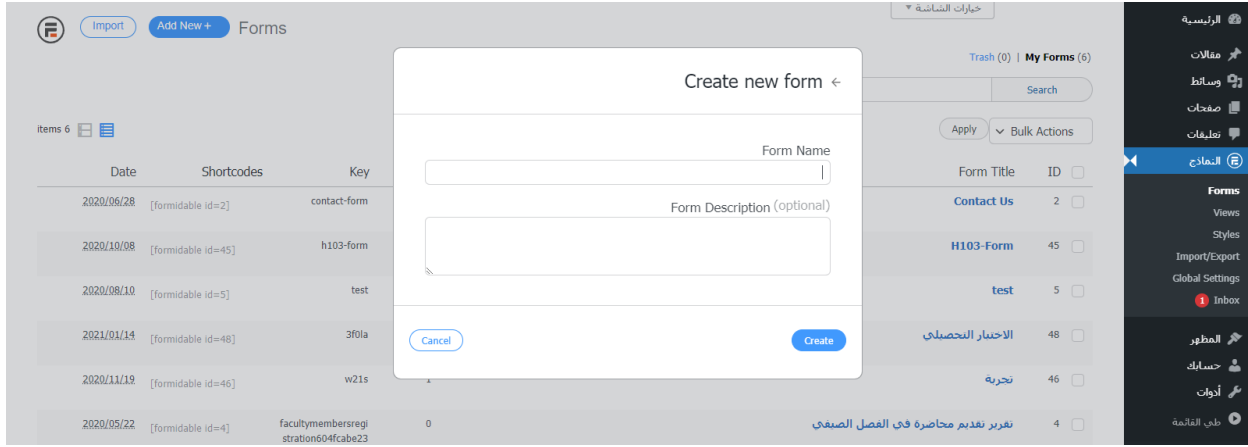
Import Add New + Forms

خيارات الشاشة ▾

Trash (0) | My Forms (6)

Search

items 6

Apply Bulk Actions

| Date | Shortcodes | Key | | Form Title | ID |
|---|---|---|---|---|---|
| 2020/06/28 | [formidable id=2] | contact-form | | Contact Us | 2 |
| 2020/10/08 | [formidable id=45] | h103-form | | H103-Form | 45 |
| 2020/08/10 | [formidable id=5] | test | | test | 5 |
| 2021/01/14 | [formidable id=48] | 3f0la | | الاختبار التحصيلي | 48 |
| 2020/11/19 | [formidable id=46] | w21s | 1 | تجربة | 46 |
| 2020/05/22 | [formidable id=4] | facultymembersregistration604fcabe23 | 0 | تقرير تقديم محاضرة في الفصل الصيفي | 4 |

Create new form ←

Form Name

Form Description (optional)

Cancel

Create

الرئيسية
مقالات
وسائط
صفحات
تعليقات
النماذج
Forms
Views
Styles
Import/Export
Global Settings
1 Inbox
المظهر
حسابك
أدوات
طي القائمة